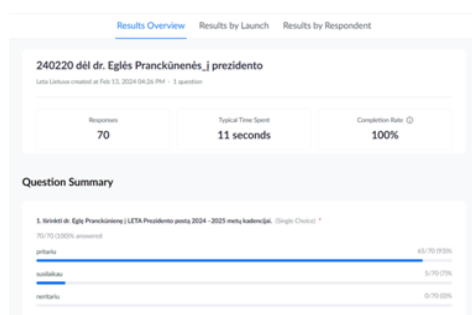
Results Overview Results by Launch Results by Respondent

240220 dėl dr. Eglės Pranckūnenės_į prezidento

Leta Lietuva created at Feb 13, 2024 04:26 PM · 1 question

Responses
70

Typical Time Spent
11 seconds

Completion Rate ⓘ
100%

Question Summary

1. Išrinkti dr. Eglę Pranckūnienę į LETA Prezidento postą 2024 - 2025 metų kadencijai. (Single Choice) *

70/70 (100%) answered

pritariu
65/70 (93%)

susilaikau
5/70 (7%)

nepritariu
0/70 (0%)